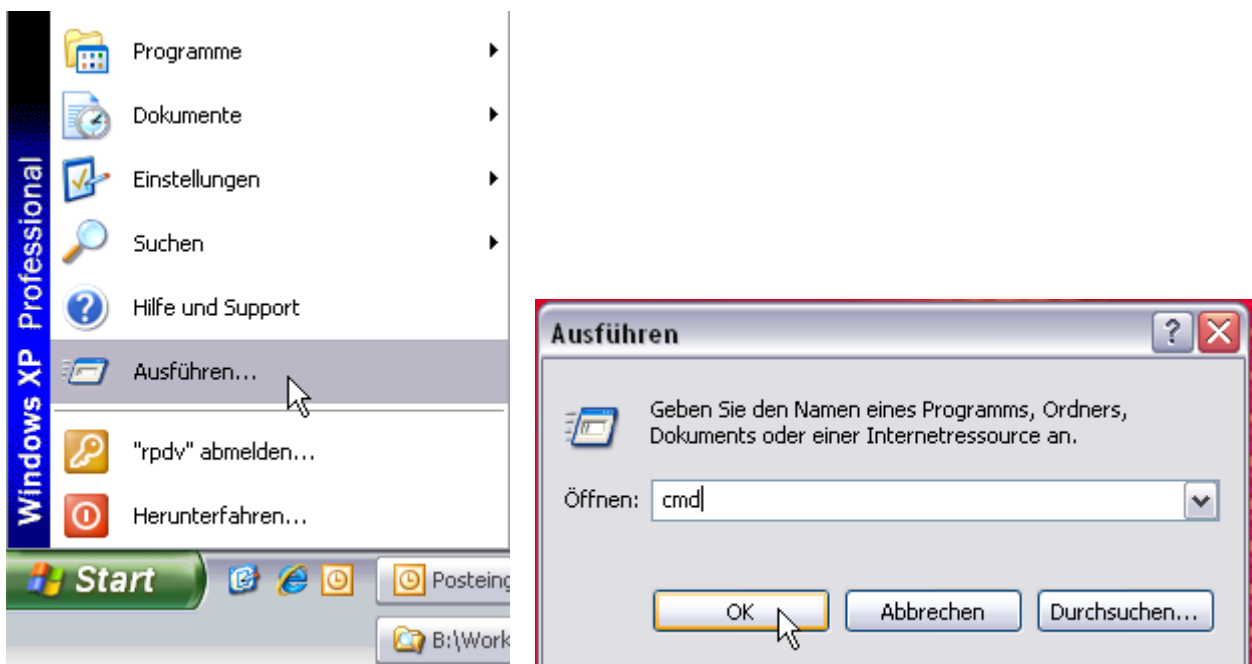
Windows XP Professional

Programme

Dokumente

Einstellungen

Suchen

Hilfe und Support

Ausführen...

"rpdv" abmelden...

Herunterfahren...

Start

Posteing

B:\Work

Ausführen

?

Geben Sie den Namen eines Programms, Ordners, Dokuments oder einer Internetressource an.

Öffnen: cmd

OK

Abbrechen

Durchsuchen...